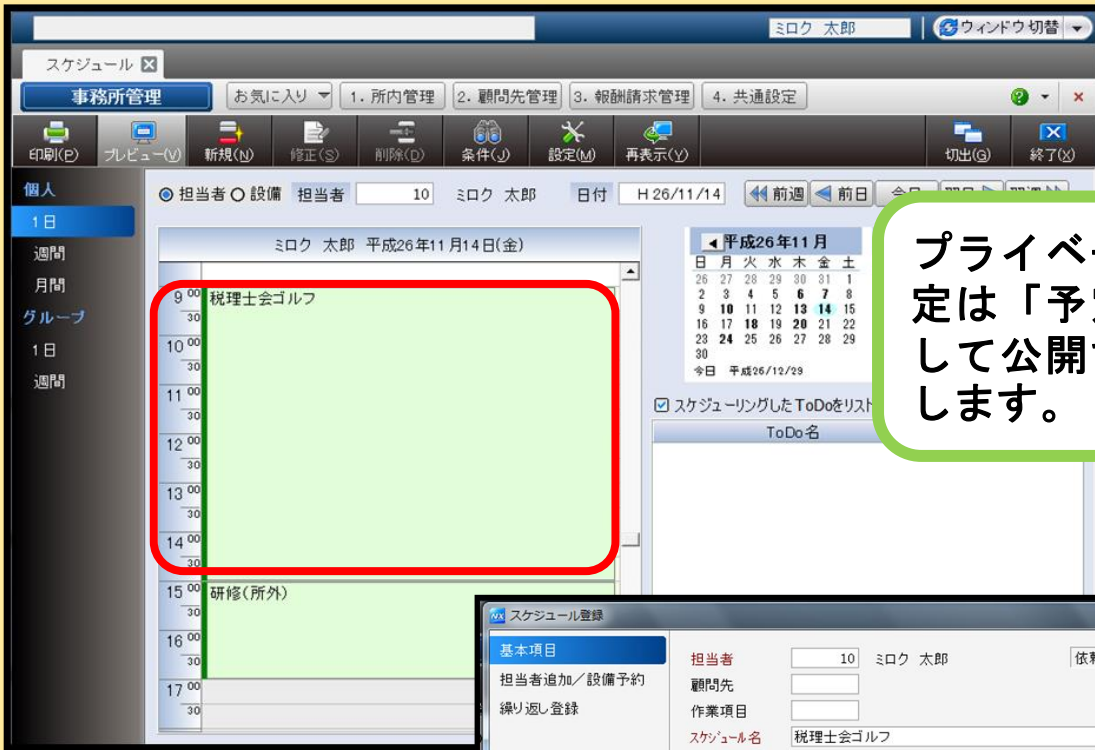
ミロク 太郎
ウィンドウ切替

スケジュール

事務所管理 お気に入り 1. 所内管理 2. 顧問先管理 3. 報酬請求管理 4. 共通設定

印刷(P) プレビュー(V) 新規(N) 修正(S) 削除(D) 条件(J) 設定(M) 再表示(Y) 切出(G) 終了(X)

個人
1日
週間
月間
グループ
1日
週間

担当者 設備 担当者 10 ミロク 太郎 日付 H 26/11/14 前週 前日 今日 翌日 翌週

ミロク 太郎 平成26年11月14日(金)

$9^{00}$ 税理士会ゴルフ
30
$10^{00}$
30
$11^{00}$
30
$12^{00}$
30
$13^{00}$
30
$14^{00}$
30
$15^{00}$ 研修(所外)
30
$16^{00}$
30
$17^{00}$
30

平成26年11月
| 日 | 月 | 火 | 水 | 木 | 金 | 土 |
|---|---|---|---|---|---|---|
| 26 | 27 | 28 | 29 | 30 | 31 | 1 |
| 2 | 3 | 4 | 5 | 6 | 7 | 8 |
| 9 | 10 | 11 | 12 | 13 | 14 | 15 |
| 16 | 17 | 18 | 19 | 20 | 21 | 22 |
| 23 | 24 | 25 | 26 | 27 | 28 | 29 |
| 30 | | | | | | |

今日 平成26/12/29

スケジューリングしたToDoをリスト

ToDo名

プライベー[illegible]
定は「予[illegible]
して公開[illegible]
します。

スケジュール登録

基本項目
担当者追加/設備予約
繰り返し登録

担当者 10 ミロク 太郎 依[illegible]
顧問先
作業項目
スケジュール名 税理士会ゴルフ